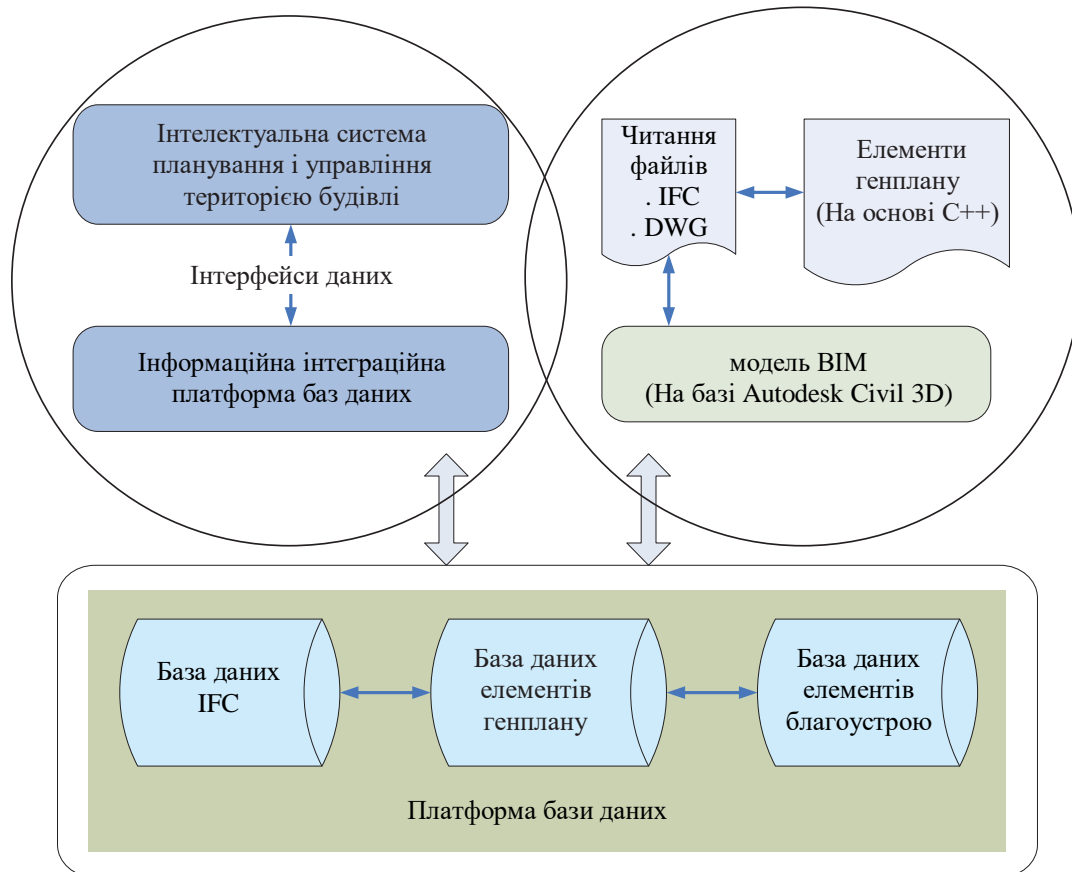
Інтелектуальна система планування і управління територією будівлі

Інтерфейси даних

Інформаційна інтеграційна платформа баз даних

Читання файлів
. IFC
. DWG

Елементи генплану (На основі C++)

модель BIM (На базі Autodesk Civil 3D)

База даних IFC

База даних елементів генплану

База даних елементів благоустрою

Платформа бази даних